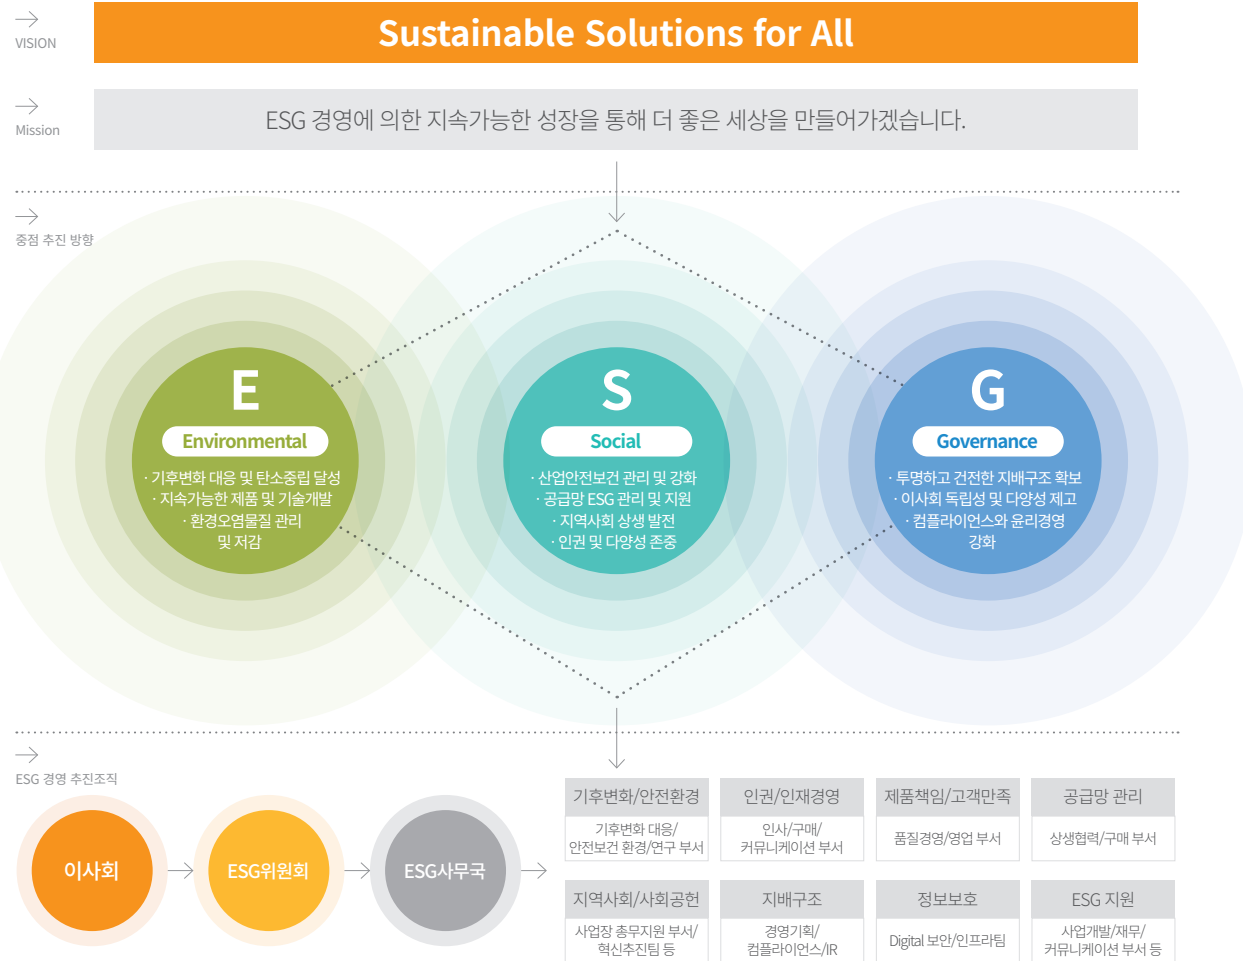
VISION

Sustainable Solutions for All

Mission

ESG 경영에 의한 지속가능한 성장을 통해 더 좋은 세상을 만들어가겠습니다.

중점 추진 방향

E
Environmental
· 기후변화 대응 및 탄소중립 달성
· 지속가능한 제품 및 기술개발
· 환경오염물질 관리 및 저감

S
Social
· 산업안전보건 관리 및 강화
· 공급망 ESG 관리 및 지원
· 지역사회 상생 발전
· 인권 및 다양성 존중

G
Governance
· 투명하고 건전한 지배구조 확보
· 이사회 독립성 및 다양성 제고
· 컴플라이언스와 윤리경영 강화

ESG 경영 추진조직

이사회

ESG위원회

ESG사무국

| 기후변화/안전환경 | 인권/인재경영 | 제품책임/고객만족 | 공급망 관리 |
|---|---|---|---|
| 기후변화 대응/안전보건 환경/연구 부서 | 인사/구매/커뮤니케이션 부서 | 품질경영/영업 부서 | 상생협력/구매 부서 |

| 지역사회/사회공헌 | 지배구조 | 정보보호 | ESG 지원 |
|---|---|---|---|
| 사업장 총무지원 부서/혁신추진팀 등 | 경영기획/컴플라이언스/IR | Digital 보안/인프라팀 | 사업개발/재무/커뮤니케이션 부서 등 |